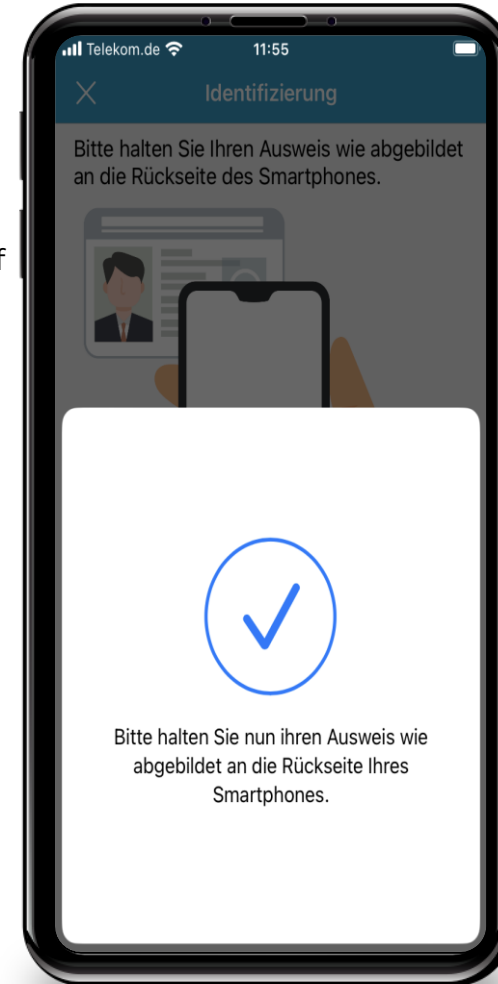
f

Telekom.de 11:55

Identifizierung

Bitte halten Sie Ihren Ausweis wie abgebildet an die Rückseite des Smartphones.

Bitte halten Sie nun ihren Ausweis wie abgebildet an die Rückseite Ihres Smartphones.